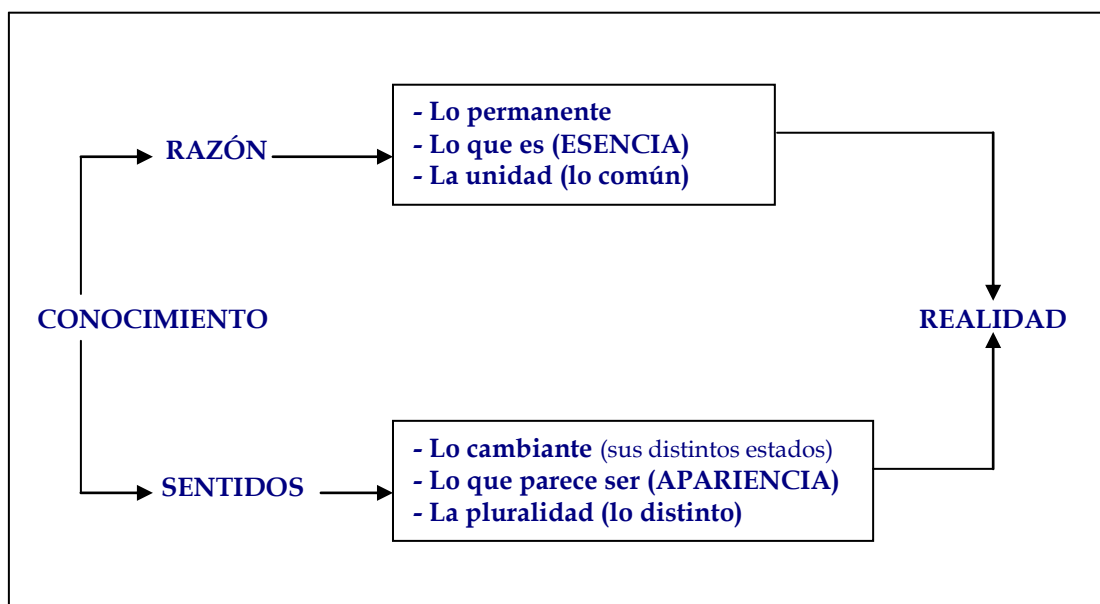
CONOCIMIENTO

RAZÓN

- Lo permanente
- Lo que es (ESENCIA)
- La unidad (lo común)

SENTIDOS

- Lo cambiante (sus distintos estados)
- Lo que parece ser (APARIENCIA)
- La pluralidad (lo distinto)

REALIDAD